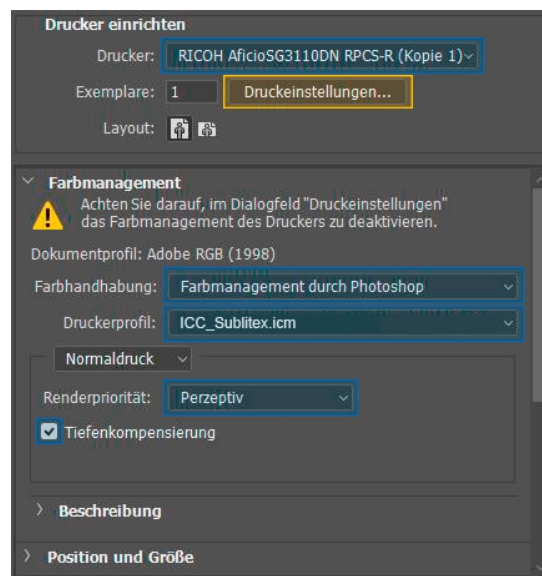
Drucker einrichten

Drucker: RICOH AficioSG3110DN RPCS-R (Kopie 1)

Exemplare: 1 Druckeinstellungen...

Layout:

Farbmanagement

Achten Sie darauf, im Dialogfeld "Druckeinstellungen" das Farbmanagement des Druckers zu deaktivieren.

Dokumentprofil: Adobe RGB (1998)

Farbhandhabung: Farbmanagement durch Photoshop

Druckerprofil: ICC_Sublitex.icm

Normaldruck

Renderpriorität: Perzeptiv

Tiefenkompensierung

Beschreibung

Position und Größe